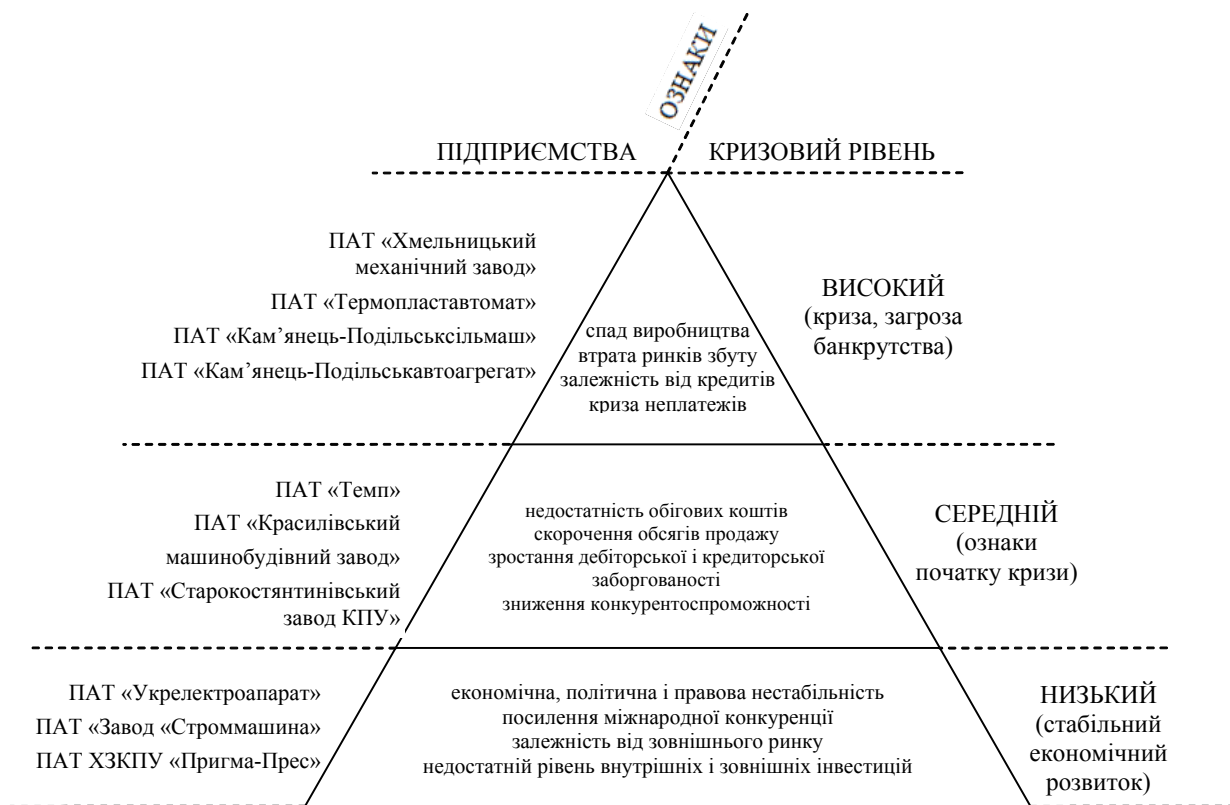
ОЗНАКИ

ПІДПРИЄМСТВА КРИЗОВИЙ РІВЕНЬ

ПАТ «Хмельницький механічний завод»
ПАТ «Термопластавтомат»
ПАТ «Кам'янець-Подільськсільмаш»
ПАТ «Кам'янець-Подільськавтоагрегат»

спад виробництва
втрата ринків збуту
залежність від кредитів
криза неплатежів

ВИСОКИЙ (криза, загроза банкрутства)

ПАТ «Темп»
ПАТ «Красилівський машинобудівний завод»
ПАТ «Старокостянтинівський завод КПУ»

недостатність обігових коштів
скорочення обсягів продажу
зростання дебіторської і кредиторської заборгованості
зниження конкурентоспроможності

СЕРЕДНІЙ (ознаки початку кризи)

ПАТ «Укрелектроапарат»
ПАТ «Завод «Строммашина»
ПАТ ХЗКПУ «Пригма-Прес»

економічна, політична і правова нестабільність
посилення міжнародної конкуренції
залежність від зовнішнього ринку
недостатній рівень внутрішніх і зовнішніх інвестицій

НИЗЬКИЙ (стабільний економічний розвиток)